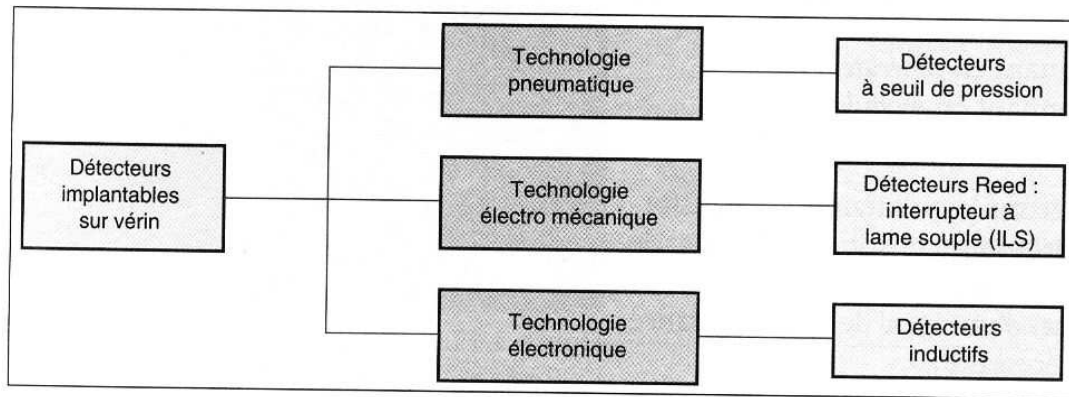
Détecteurs implantables sur vérin

Technologie pneumatique

Détecteurs à seuil de pression

Technologie électro mécanique

Détecteurs Reed : interrupteur à lame souple (ILS)

Technologie électronique

Détecteurs inductifs